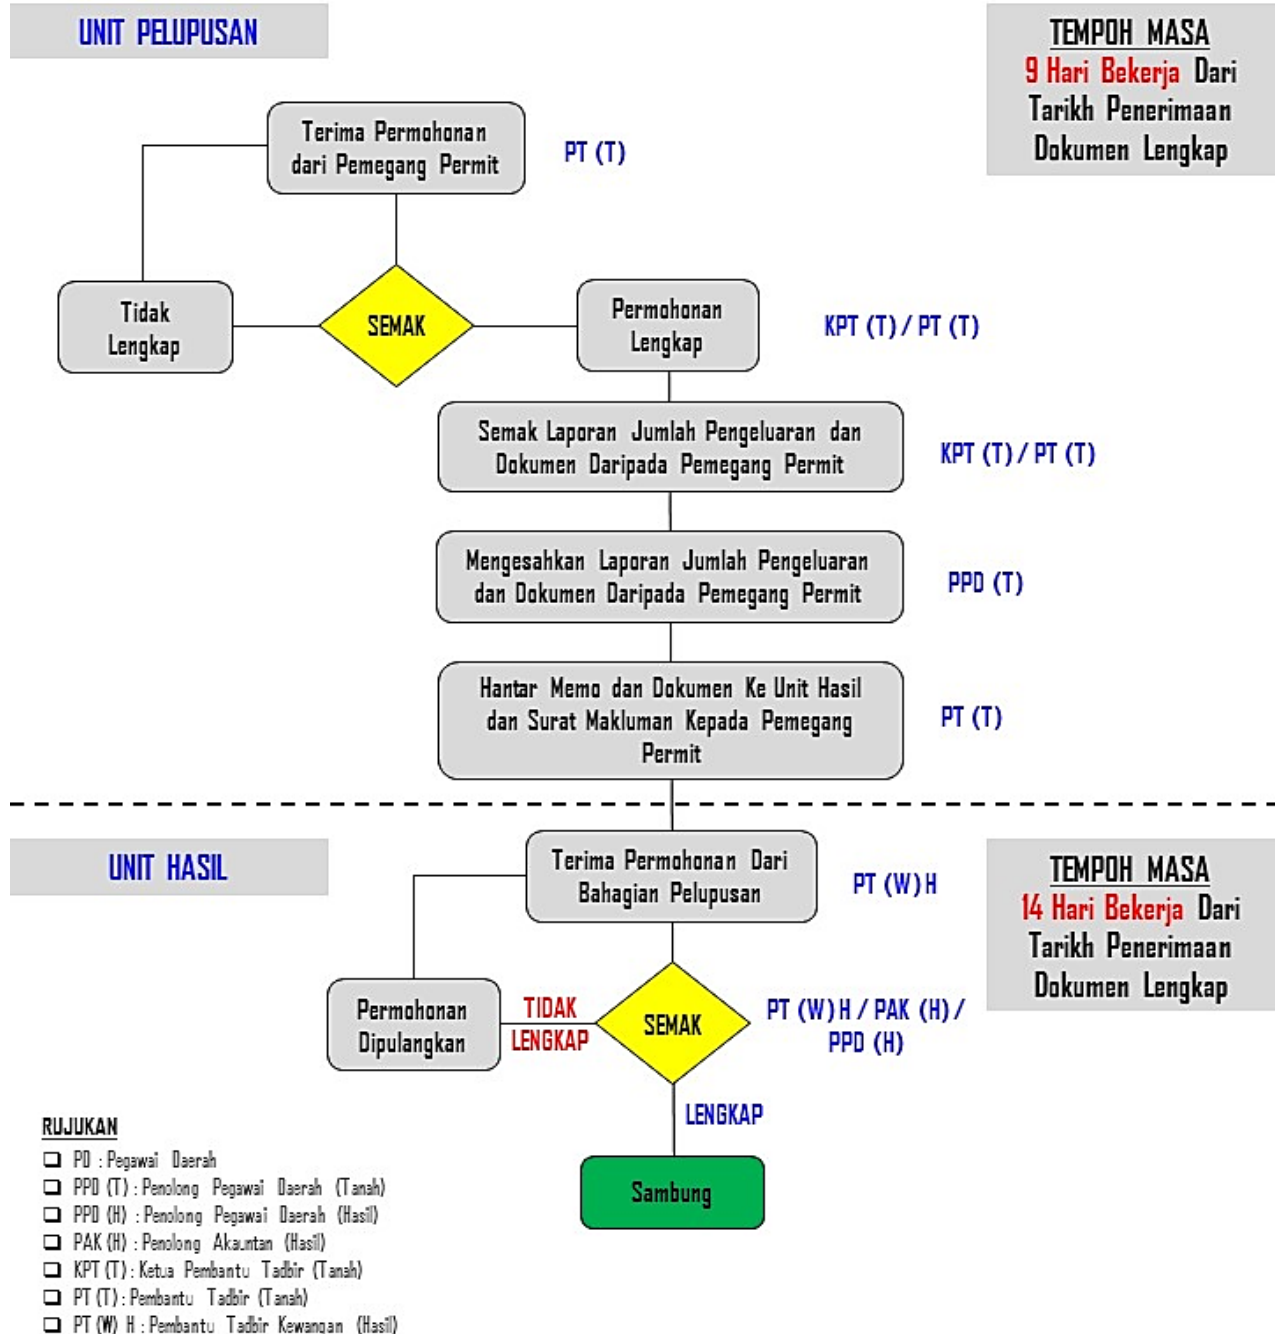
UNIT PELUPUSAN

TEMPOH MASA
9 Hari Bekerja Dari Tarikh Penerimaan Dokumen Lengkap

Terima Permohonan dari Pemegang Permit

PT (T)

Tidak Lengkap

SEMAK

Permohonan Lengkap

KPT (T) / PT (T)

Semak Laporan Jumlah Pengeluaran dan Dokumen Daripada Pemegang Permit

KPT (T) / PT (T)

Mengesahkan Laporan Jumlah Pengeluaran dan Dokumen Daripada Pemegang Permit

PPD (T)

Hantar Memo dan Dokumen Ke Unit Hasil dan Surat Makluman Kepada Pemegang Permit

PT (T)

UNIT HASIL

Terima Permohonan Dari Bahagian Pelupusan

PT (W) H

TEMPOH MASA
14 Hari Bekerja Dari Tarikh Penerimaan Dokumen Lengkap

Permohonan Dipulangkan

TIDAK LENGKAP

SEMAK

PT (W) H / PAK (H) / PPD (H)

LENGKAP

Sambung

RUJUKAN
❑ PD : Pegawai Daerah
❑ PPD (T) : Penolong Pegawai Daerah (Tanah)
❑ PPD (H) : Penolong Pegawai Daerah (Hasil)
❑ PAK (H) : Penolong Akauntan (Hasil)
❑ KPT (T) : Ketua Pembantu Tadbir (Tanah)
❑ PT (T) : Pembantu Tadbir (Tanah)
❑ PT (W) H : Pembantu Tadbir Kewangan (Hasil)